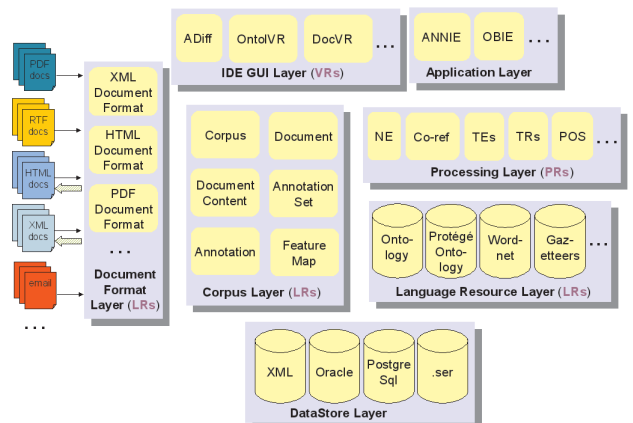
PDF docs

RTF docs

HTML docs

XML docs

email

...

XML Document Format

HTML Document Format

PDF Document Format

...

Document Format Layer (LRs)

ADiff

OntoIVR

DocVR

...

IDE GUI Layer (VRs)

ANNIE

OBIE

...

Application Layer

Corpus

Document

Document Content

Annotation Set

Annotation

Feature Map

Corpus Layer (LRs)

NE

Co-ref

TEs

TRs

POS

...

Processing Layer (PRs)

Ontology

Protégé Ontology

Wordnet

Gazetteers

...

Language Resource Layer (LRs)

XML

Oracle

Postgre Sql

.ser

DataStore Layer